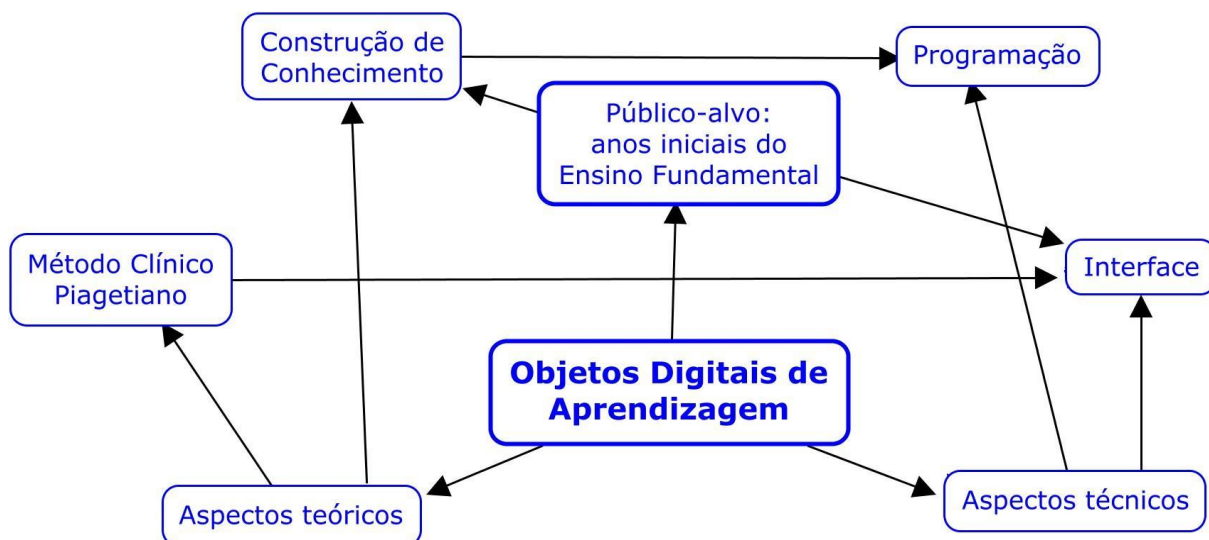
Construção de Conhecimento

Programação

Público-alvo: anos iniciais do Ensino Fundamental

Método Clínico Piagetiano

Interface

Objetos Digitais de Aprendizagem

Aspectos teóricos

Aspectos técnicos